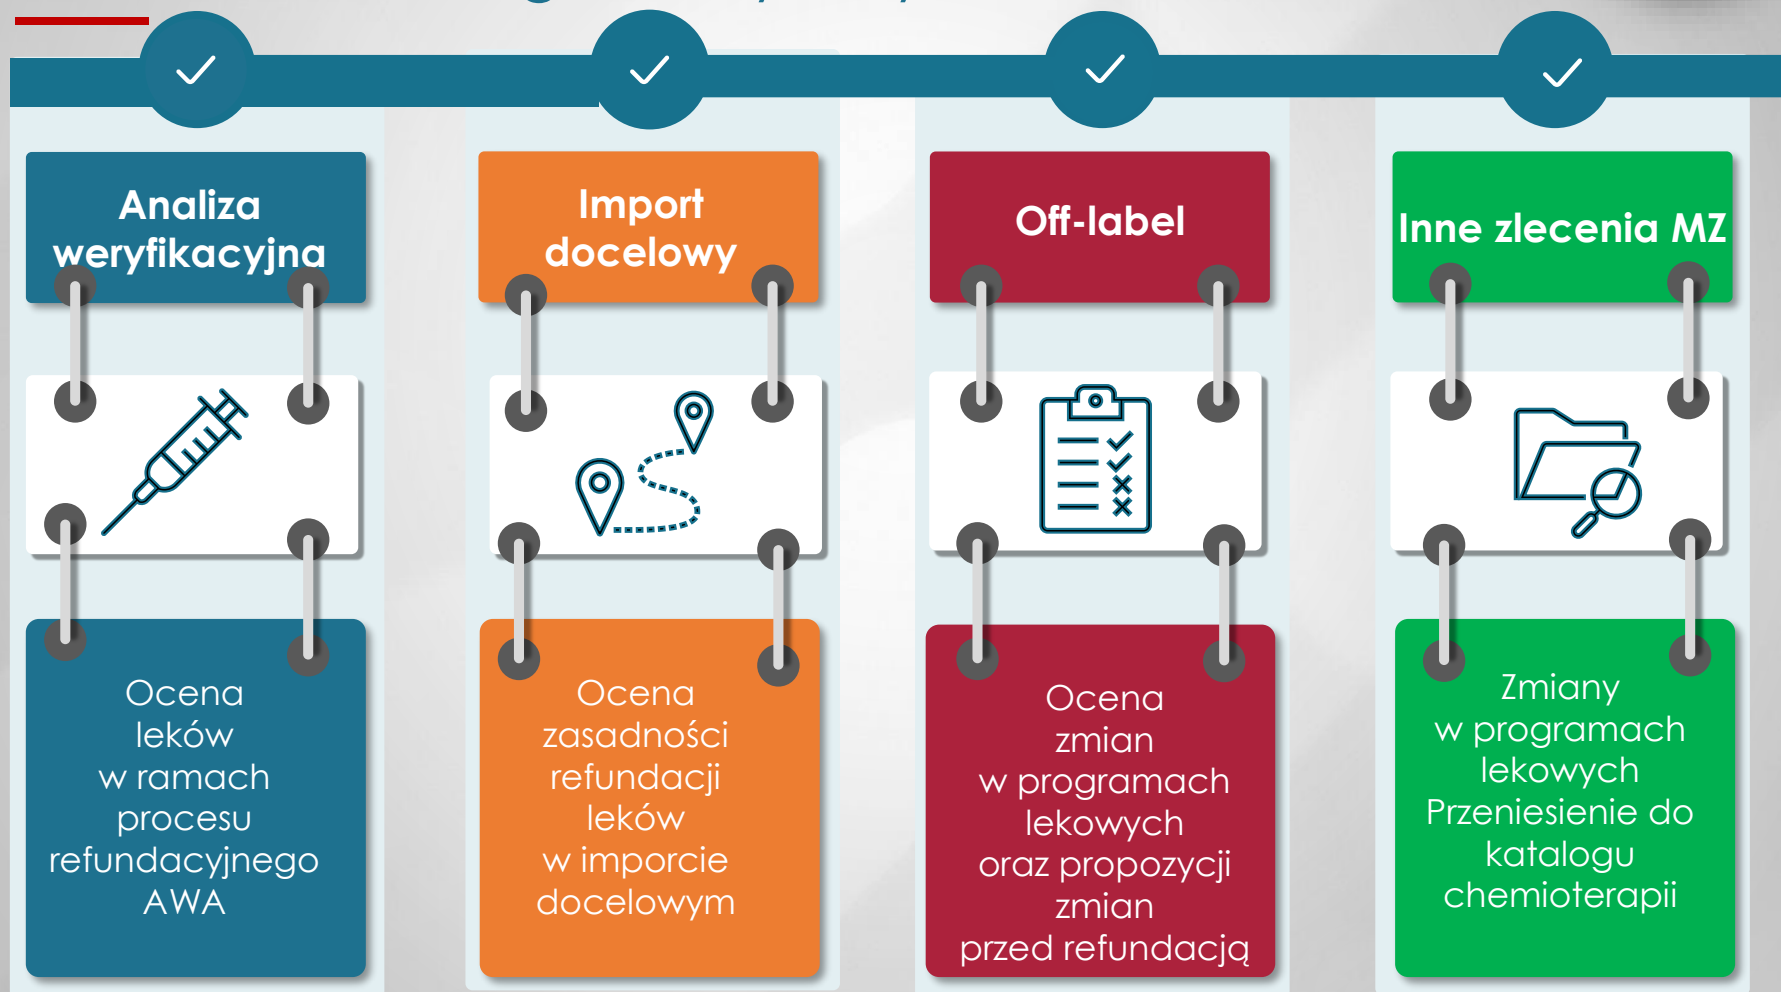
Analiza weryfikacyjna

Ocena leków w ramach procesu refundacyjnego AWA

Import docelowy

Ocena zasadności refundacji leków w imporcie docelowym

Off-label

Ocena zmian w programach lekowych oraz propozycji zmian przed refundacją

Inne zlecenia MZ

Zmiany w programach lekowych Przeniesienie do katalogu chemioterapii